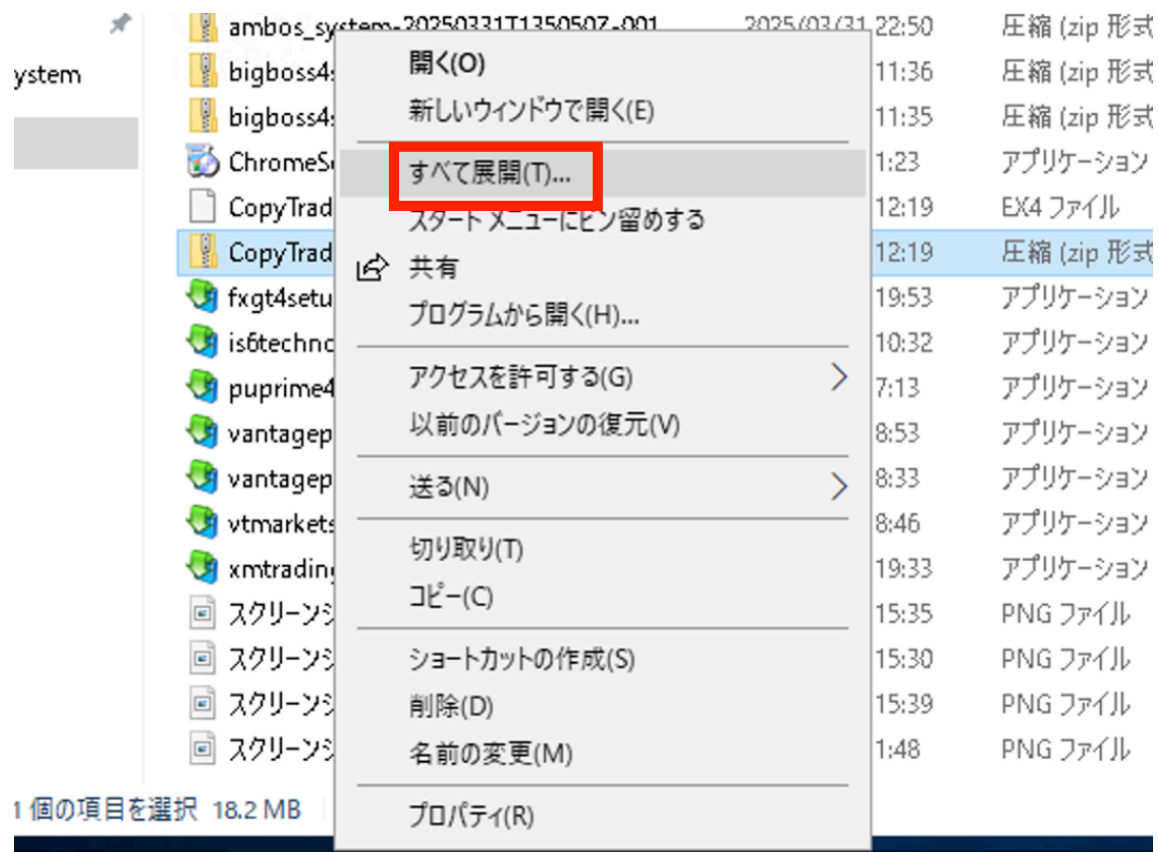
ystem

ambos_system-20250331T1350507-001 2025/03/31 22:50 圧縮 (zip 形式
bigboss4 11:36 圧縮 (zip 形式
bigboss4 11:35 圧縮 (zip 形式
ChromeS 1:23 アプリケーション
CopyTrad 12:19 EX4 ファイル
CopyTrad 12:19 圧縮 (zip 形式
fxgt4setu 19:53 アプリケーション
is6techno 10:32 アプリケーション
puprime4 7:13 アプリケーション
vantagep 8:53 アプリケーション
vantagep 8:33 アプリケーション
vtmarkets 8:46 アプリケーション
xmtrading 19:33 アプリケーション
スクリーンシ 15:35 PNG ファイル
スクリーンシ 15:30 PNG ファイル
スクリーンシ 15:39 PNG ファイル
スクリーンシ 1:48 PNG ファイル

1 個の項目を選択 18.2 MB

開く(O)
新しいウィンドウで開く(E)
すべて展開(T)...
スタート メニューにピン留めする
共有
プログラムから開く(H)...
アクセスを許可する(G)
以前のバージョンの復元(V)
送る(N)
切り取り(T)
コピー(C)
ショートカットの作成(S)
削除(D)
名前の変更(M)
プロパティ(R)